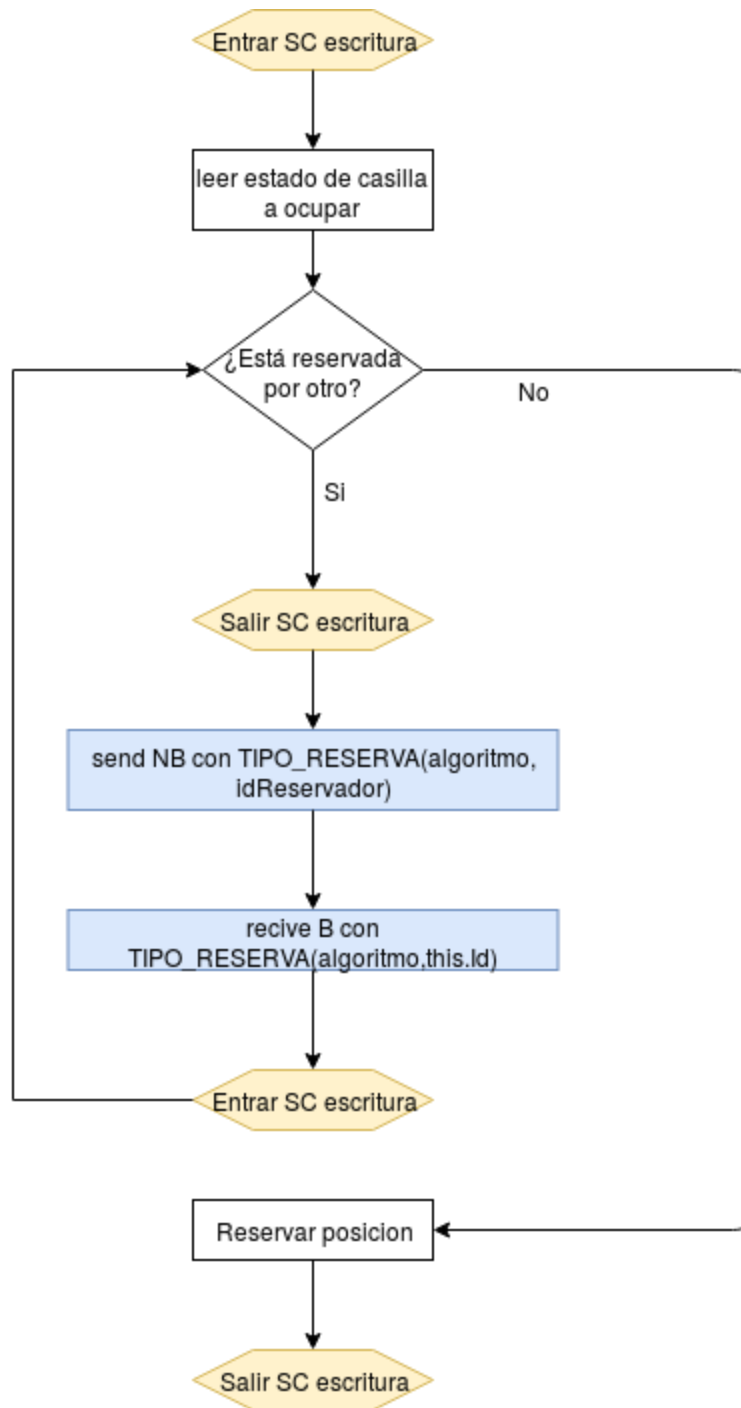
Entrar SC escritura

leer estado de casilla a ocupar

¿Está reservada por otro?

No

Si

Salir SC escritura

send NB con TIPO_RESERVA(algoritmo, idReservador)

recive B con TIPO_RESERVA(algoritmo,this.Id)

Entrar SC escritura

Reservar posicion

Salir SC escritura